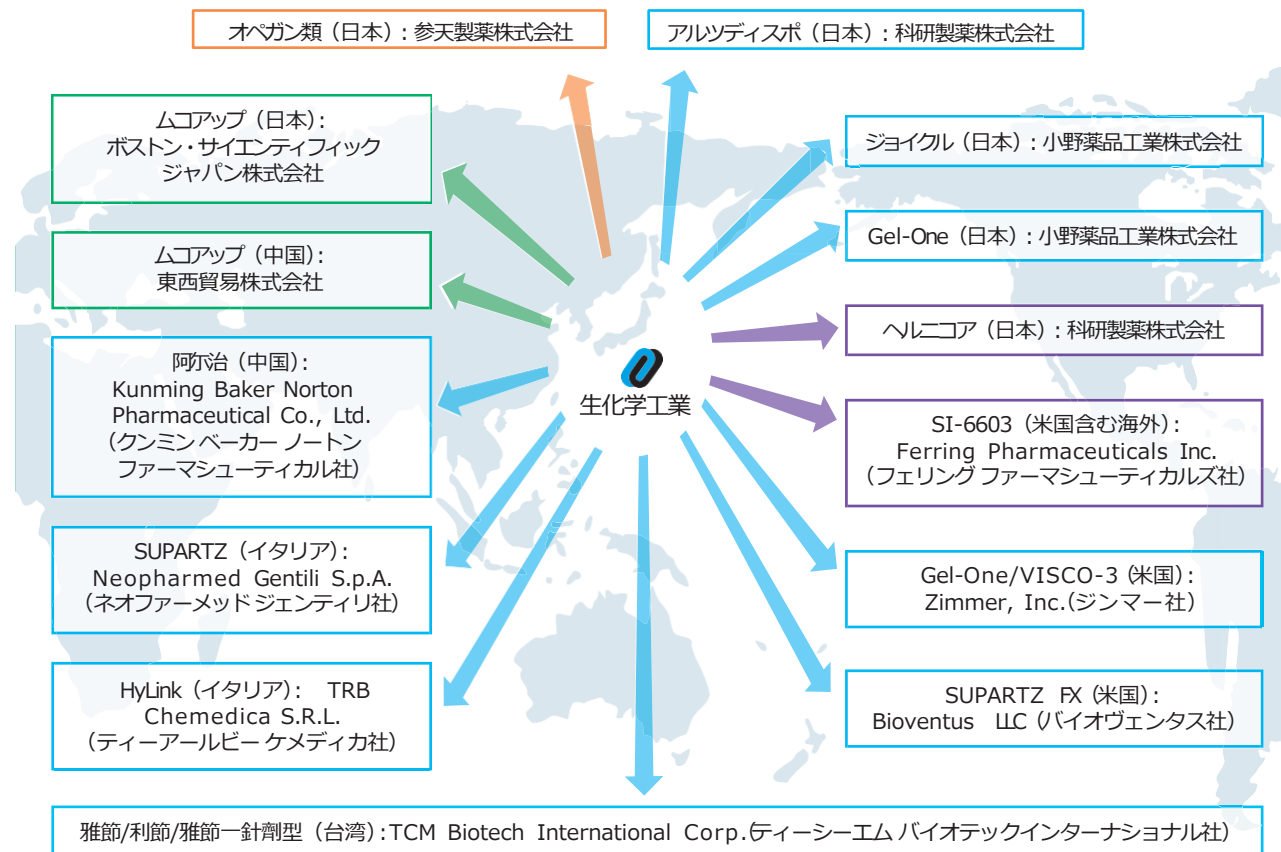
オペガン類（日本）：参天製薬株式会社

アルツディスポ（日本）：科研製薬株式会社

ムコアップ（日本）：
ボストン・サイエンティフィック
ジャパン株式会社

ジョイクル（日本）：小野薬品工業株式会社

Gel-One（日本）：小野薬品工業株式会社

ムコアップ（中国）：
東西貿易株式会社

ヘルニコア（日本）：科研製薬株式会社

阿尓治（中国）：
Kunming Baker Norton Pharmaceutical Co., Ltd.
（クンミン ベーカー ノートン
ファーマシューティカル社）

生化学工業

SI-6603（米国含む海外）：
Ferring Pharmaceuticals Inc.
（フェリング ファーマシューティカルズ社）

SUPARTZ（イタリア）：
Neopharmed Gentili S.p.A.
（ネオファーメッド ジェンティリ社）

Gel-One/VISCO-3（米国）：
Zimmer, Inc.（ジンマー社）

HyLink（イタリア）： TRB Chemedica S.R.L.
（ティーアールビー ケメディカ社）

SUPARTZ FX（米国）：
Bioventus LLC（バイオヴェンタス社）

雅節/利節/雅節一針劑型（台湾）：TCM Biotech International Corp.（ティーシーエム バイオテックインターナショナル社）